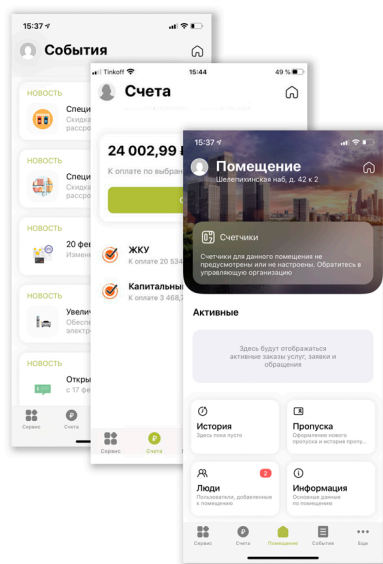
15:37

События

НОВОСТЬ
Специ
Скидка
рассро

НОВОСТЬ
Специ
Скидка
рассро

НОВОСТЬ
20 фе
Измене

НОВОСТЬ
Увели
Обеспе
электр

НОВОСТЬ
Откры
с 17 фе

Сервис
Счета

Tinkoff
15:44
49 %

Счета

24 002,99
К оплате по выбран

ЖКУ
К оплате 20 534

Капитальны
К оплате 3 468,7

Сервис
Счета

15:37

Помещение
Шелепихинская наб, д. 42 к 2

Счетчики
Счетчики для данного помещения не предусмотрены или не настроены. Обратитесь в управляющую организацию

Активные

Здесь будут отображаться активные заказы услуг, заявки и обращения

История
Здесь пока пусто

Пропуска
Оформление нового пропуска и история пропу...

Люди
2
Пользователи, добавленные в помещение

Информация
Основная данные по помещению

Сервис
Счета
Помещение
События
Еще